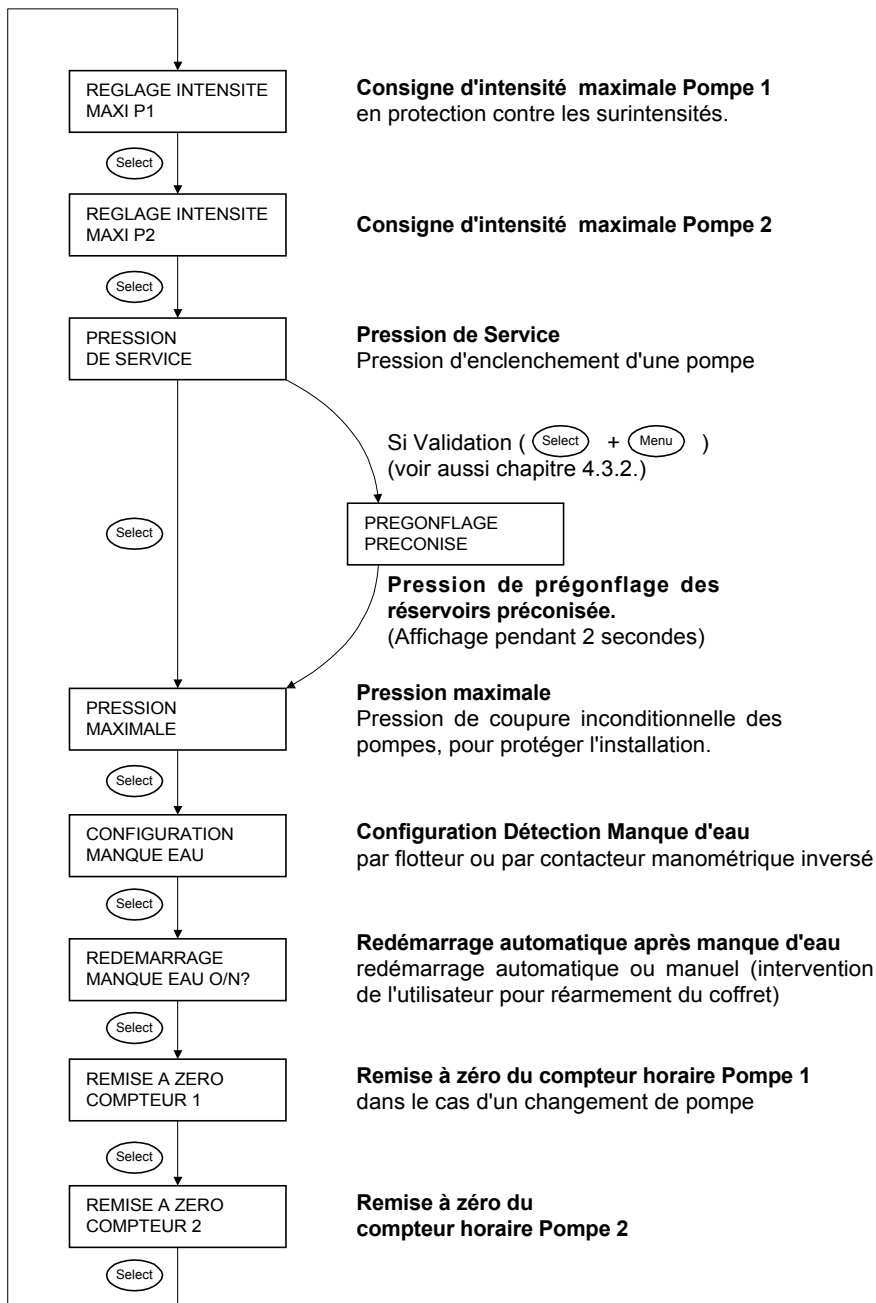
REGLAGE INTENSITE MAXI P1

**Consigne d'intensité maximale Pompe 1**
en protection contre les surintensités.

Select

REGLAGE INTENSITE MAXI P2

**Consigne d'intensité maximale Pompe 2**

Select

PRESSION DE SERVICE

**Pression de Service**
Pression d'enclenchement d'une pompe

Si Validation ( Select + Menu )
(voir aussi chapitre 4.3.2.)

Select

PREGONFLAGE PRECONISE

**Pression de prégonflage des réservoirs préconisée.**
(Affichage pendant 2 secondes)

PRESSION MAXIMALE

**Pression maximale**
Pression de coupure inconditionnelle des pompes, pour protéger l'installation.

Select

CONFIGURATION MANQUE EAU

**Configuration Détection Manque d'eau**
par flotteur ou par contacteur manométrique inversé

Select

REDEMARRAGE MANQUE EAU O/N?

**Redémarrage automatique après manque d'eau**
redémarrage automatique ou manuel (intervention de l'utilisateur pour réarmement du coffret)

Select

REMISE A ZERO COMPTEUR 1

**Remise à zéro du compteur horaire Pompe 1**
dans le cas d'un changement de pompe

Select

REMISE A ZERO COMPTEUR 2

**Remise à zéro du compteur horaire Pompe 2**

Select